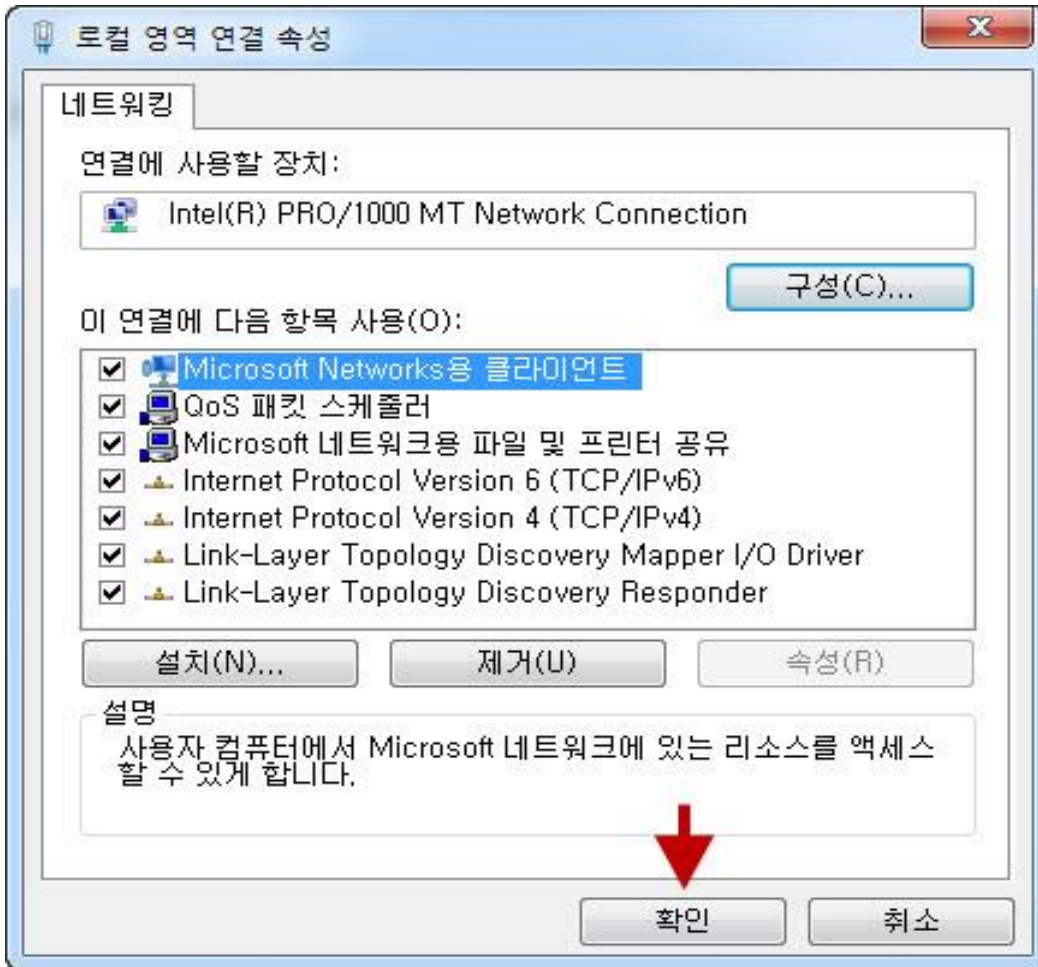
로컬 영역 연결 속성

네트워킹

연결에 사용할 장치:

Intel(R) PRO/1000 MT Network Connection

구성(C)...

이 연결에 다음 항목 사용(O):

Microsoft Networks용 클라이언트
QoS 패킷 스케줄러
Microsoft 네트워크용 파일 및 프린터 공유
Internet Protocol Version 6 (TCP/IPv6)
Internet Protocol Version 4 (TCP/IPv4)
Link-Layer Topology Discovery Mapper I/O Driver
Link-Layer Topology Discovery Responder

설치(N)... 제거(U) 속성(R)

설명
사용자 컴퓨터에서 Microsoft 네트워크에 있는 리소스를 액세스할 수 있게 합니다.

확인 취소